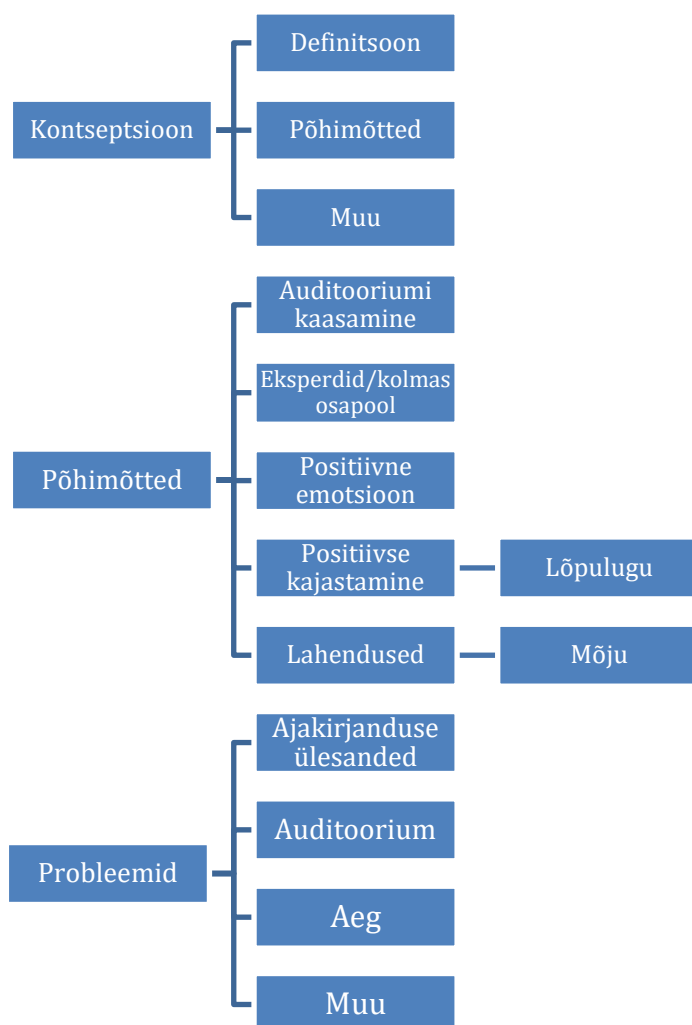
Kontseptsioon

Definitsoon

Põhimõtted

Muu

Põhimõtted

Auditooriumi kaasamine

Eksperdid/kolmas osapool

Positiivne emotsioon

Positiivse kajastamine

Lõpulugu

Lahendused

Mõju

Probleemid

Ajakirjanduse ülesanded

Auditoorium

Aeg

Muu